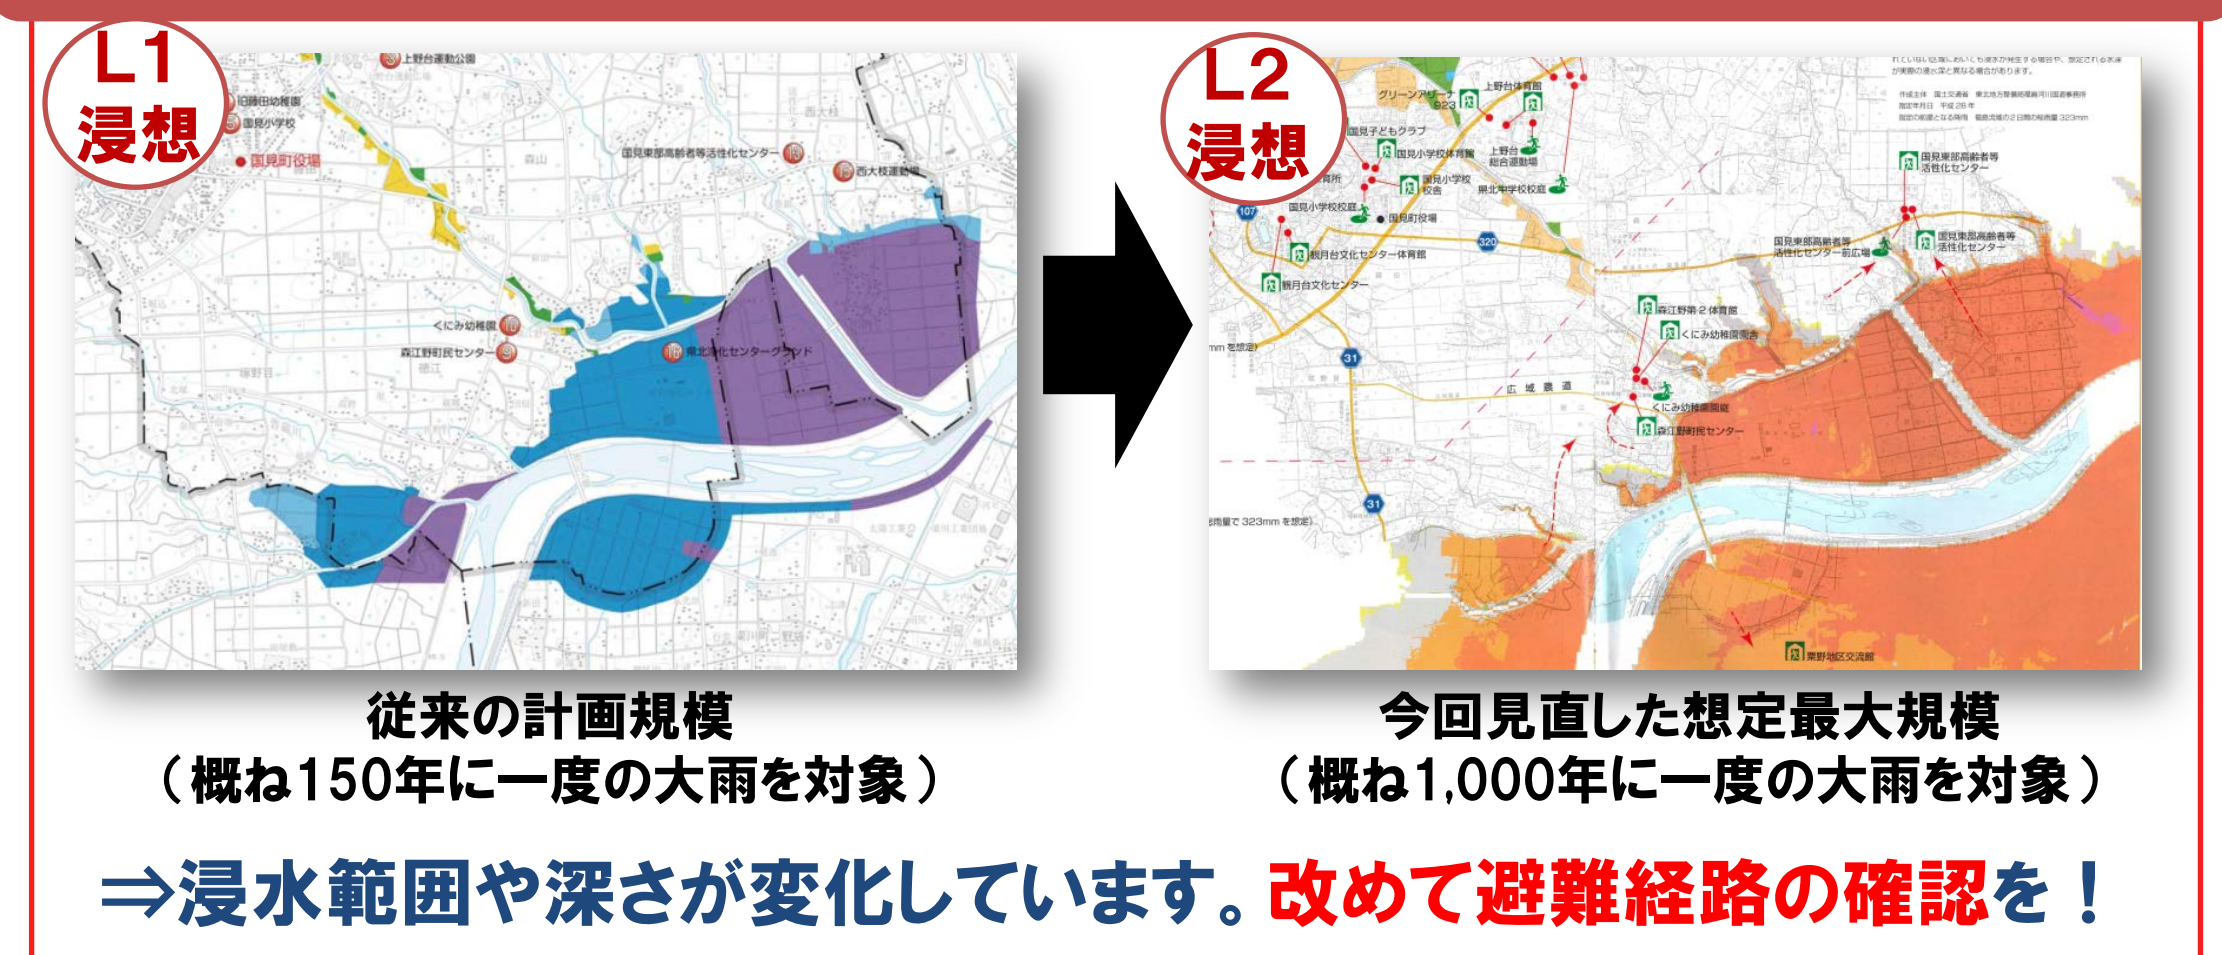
L1
浸想

上野台運動公園
旧藤田幼稚園
国見小学校
国見町役場
国見東部高齢者等活性化センター
西大枝運動場
くにみ幼稚園
森江野町民センター
東北縦貫センターグランド

L2
浸想

グリーンアリーナ823
上野台体育館
国見子どもクラブ
国見小学校体育館
上野台総合運動場
国見小学校校舎
県北中学校校庭
国見小学校校庭
国見町役場
観月台文化センター体育館
観月台文化センター
国見東部高齢者等活性化センター
国見東部高齢者等活性化センター前広場
国見東部高齢者等活性化センター
森江野第２体育館
くにみ幼稚園園舎
くにみ幼稚園園庭
森江野町民センター
広域農道
栗野地区交流館

従来の計画規模
（概ね150年に一度の大雨を対象）

今回見直した想定最大規模
（概ね1,000年に一度の大雨を対象）

⇒浸水範囲や深さが変化しています。改めて避難経路の確認を！